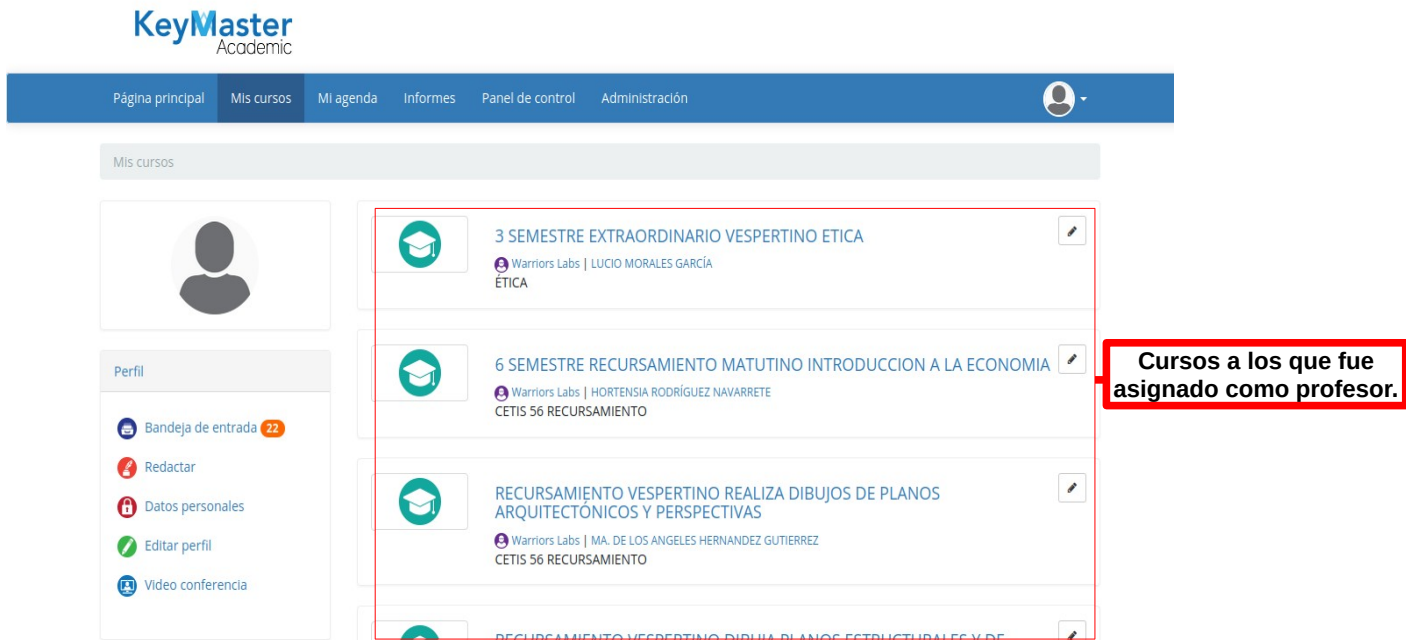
KeyMaster
Academic

Página principal Mis cursos Mi agenda Informes Panel de control Administración

Mis cursos

Perfil

Bandeja de entrada 22

Redactar

Datos personales

Editar perfil

Video conferencia

3 SEMESTRE EXTRAORDINARIO VESPERTINO ETICA
Warriors Labs | LUCIO MORALES GARCÍA
ÉTICA

6 SEMESTRE RECURSAMIENTO MATUTINO INTRODUCCION A LA ECONOMIA
Warriors Labs | HORTENSIA RODRÍGUEZ NAVARRETE
CETIS 56 RECURSAMIENTO

RECURSAMIENTO VESPERTINO REALIZA DIBUJOS DE PLANOS ARQUITECTÓNICOS Y PERSPECTIVAS
Warriors Labs | MA. DE LOS ANGELES HERNANDEZ GUTIERREZ
CETIS 56 RECURSAMIENTO

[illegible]

Cursos a los que fue asignado como profesor.